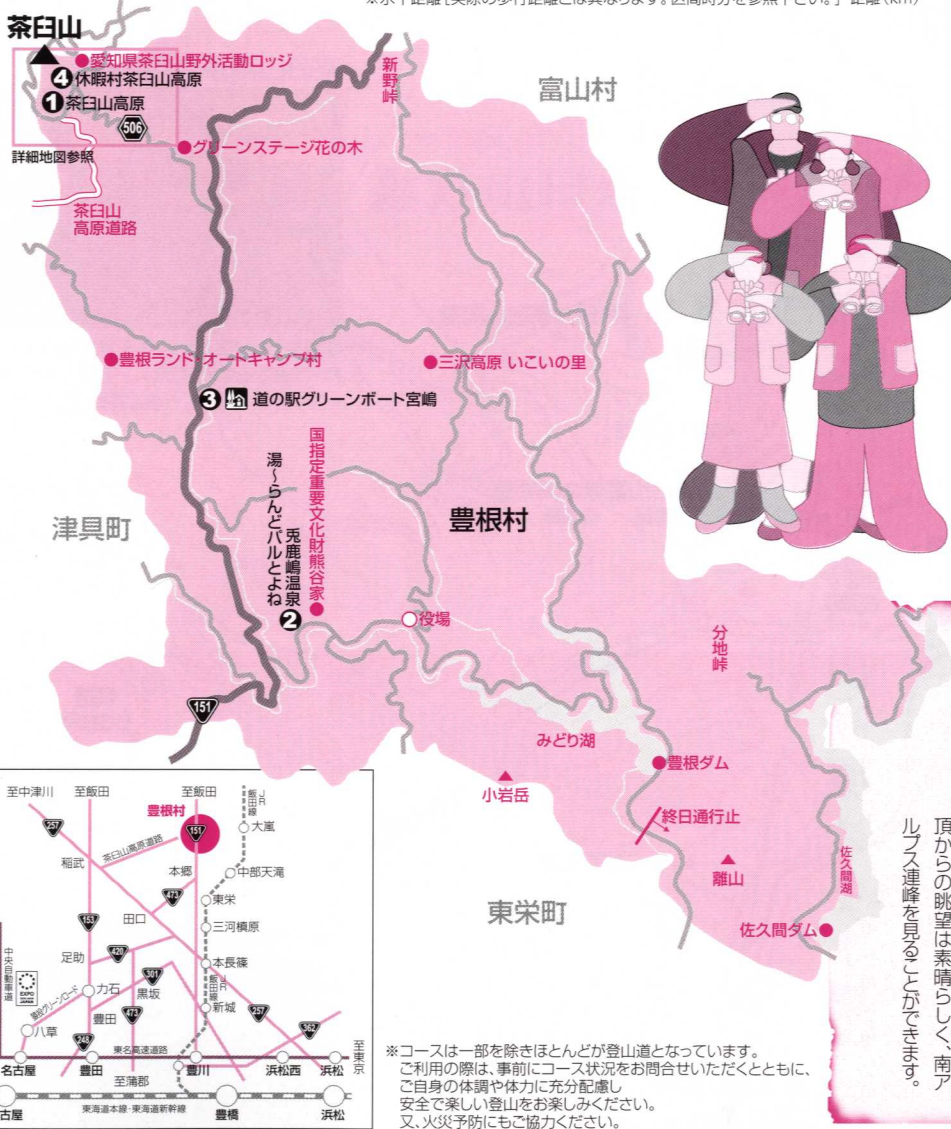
※水平距離[実際の歩行距離とは異なります。区間時分を参照下さい。]距離(km)

茶臼山
●愛知県茶臼山野外活動ロッジ
❹休暇村茶臼山高原
❶茶臼山高原
506
詳細地図参照
茶臼山高原道路
●グリーンステージ花の木
新野峠
富山村
●豊根ランド・オートキャンプ村
●三沢高原 いこいの里
❸道の駅グリーンポート宮嶋
国指定重要文化財熊谷家
湯〜らんどパルとよね
兎鹿嶋温泉
❷
豊根村
津具町
○役場
分地峠
151
みどり湖
●豊根ダム
小岩岳
終日通行止
離山
佐久間湖
東栄町
佐久間ダム●

至中津川
至飯田
至飯田
豊根村
151
JR飯田線
大嵐
257
茶臼山高原道路
稲武
本郷
中部天竜
473
東栄
153
田口
三河槙原
中央自動車道
足助
420
本長篠
301
EXPO
猿投グリーンロード
力石
黒坂
飯田線
新城
257
473
豊田
362
八草
248
東名高速道路
至東京
名古屋
豊田
豊川
浜松西
浜松
至蒲郡
古屋
東海道本線・東海道新幹線
豊橋
浜松

※コースは一部を除きほとんどが登山道となっています。
ご利用の際は、事前にコース状況をお問合せいただくとともに、ご自身の体調や体力に充分配慮し
安全で楽しい登山をお楽しみください。
又、火災予防にもご協力ください。

頂からの眺望は素晴らしく、南アルプス連峰を見ることができます。